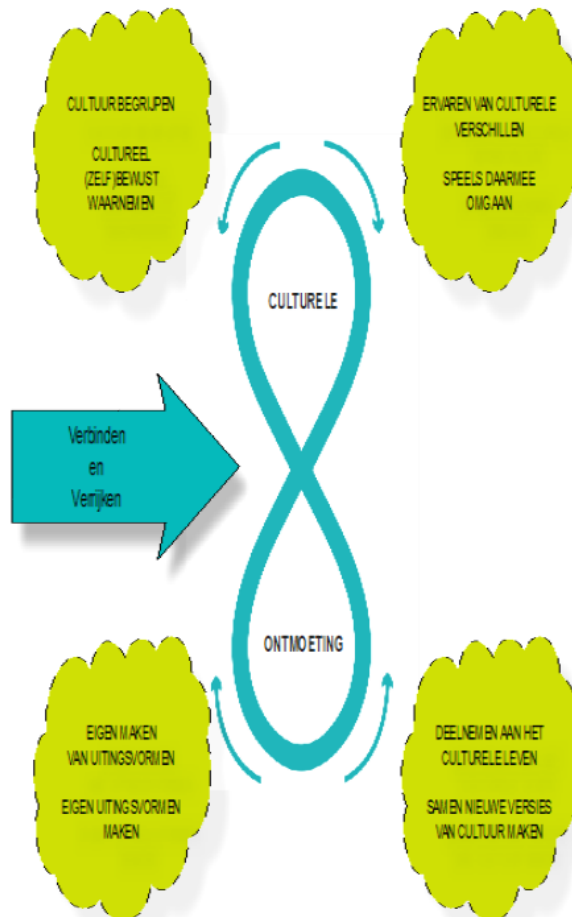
CULTUUR BEGRIJPEN

CULTUREEL (ZELF)BEWUST WAARNEMEN

ERVAREN VAN CULTURELE VERSCHILLEN

SPEELS DAARMEE OMGAAN

CULTURELE

Verbinden en Verrijken

ONTMOETING

EIGEN MAKEN VAN UITINGSVORMEN

EIGEN UITINGSVORMEN MAKEN

DEELNEMEN AAN HET CULTURELE LEVEN

SAMEN NIEUWE VERSIES VAN CULTUUR MAKEN